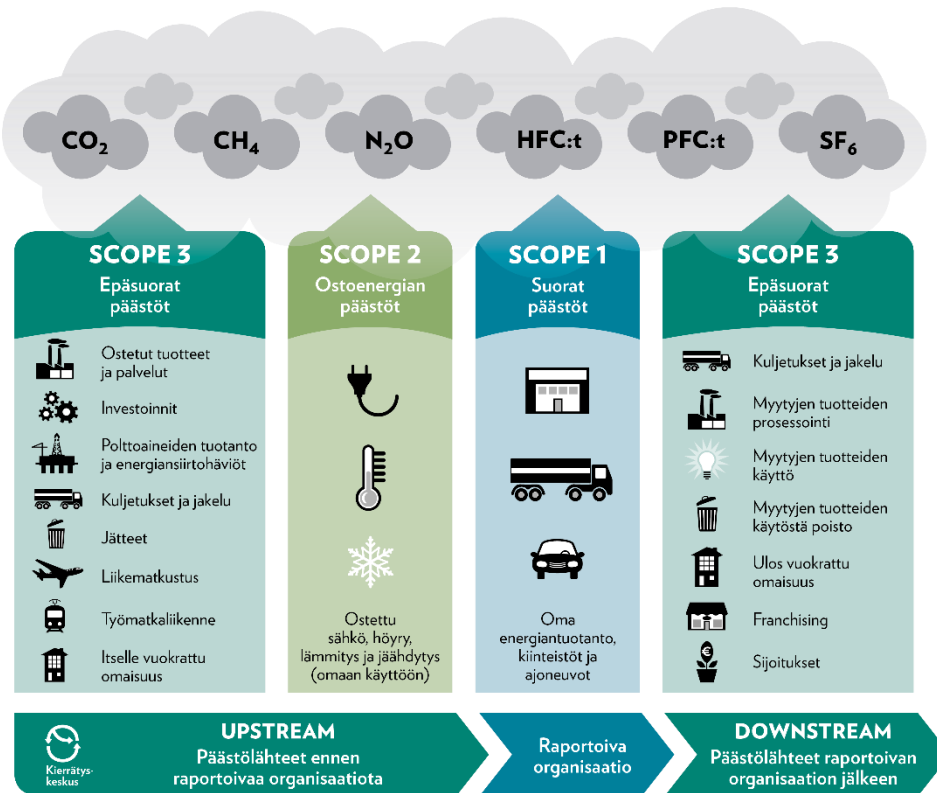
$CO_2$ $CH_4$ $N_2O$ HFC:t PFC:t $SF_6$

SCOPE 3
Epäsuorat päästöt

Ostetut tuotteet ja palvelut
Investoinnit
Polttoaineiden tuotanto ja energiansiirtohäviöt
Kuljetukset ja jakelu
Jätteet
Liikematkustus
Työmatkaliikenne
Itselle vuokrattu omaisuus

SCOPE 2
Ostoenergian päästöt

Ostettu sähkö, höyry, lämmitys ja jäähdytys (omaan käyttöön)

SCOPE 1
Suorat päästöt

Oma energiantuotanto, kiinteistöt ja ajoneuvot

SCOPE 3
Epäsuorat päästöt

Kuljetukset ja jakelu
Myytyjen tuotteiden prosessointi
Myytyjen tuotteiden käyttö
Myytyjen tuotteiden käytöstä poisto
Ulos vuokrattu omaisuus
Franchising
Sijoitukset

Kierrätyskeskus

UPSTREAM
Päästölähteet ennen raportoivaa organisaatiota

Raportoiva organisaatio

DOWNSTREAM
Päästölähteet raportoivan organisaation jälkeen